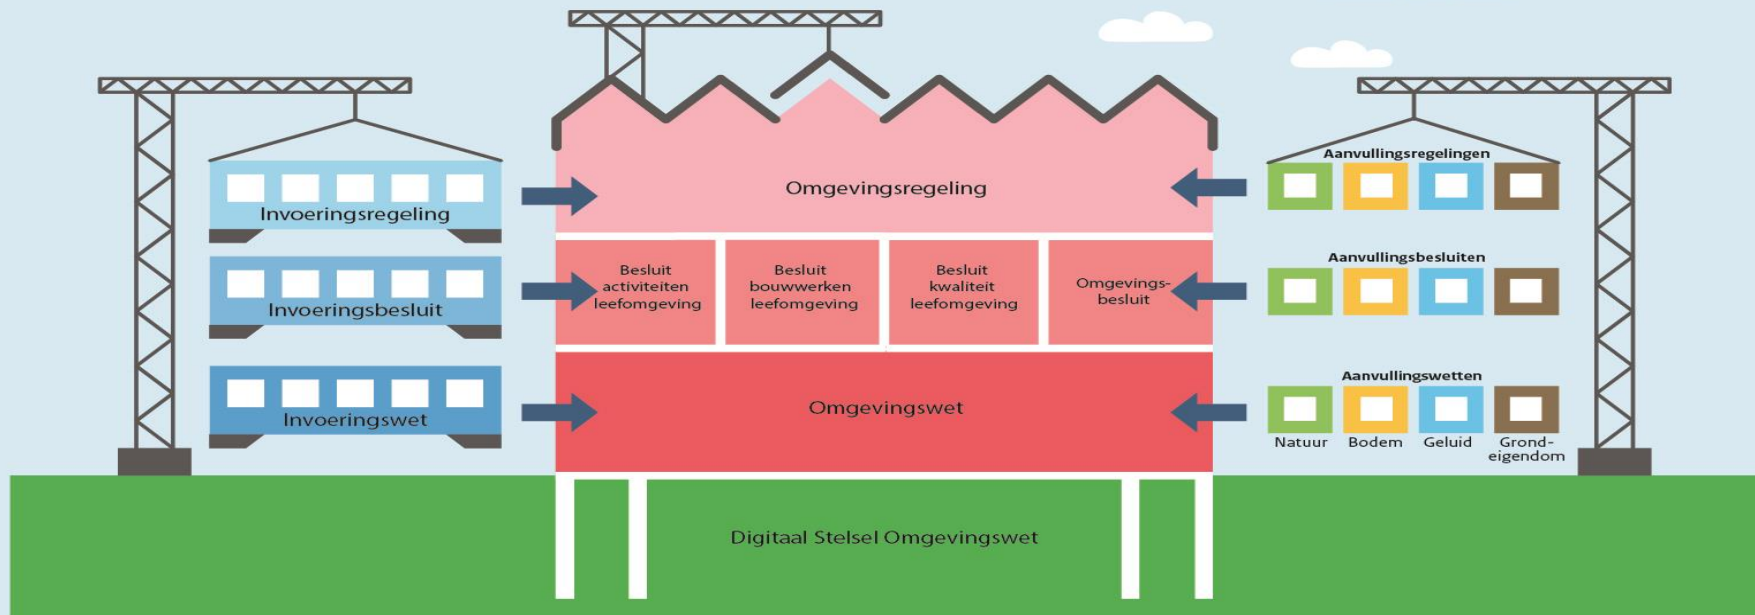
Invoeringsregeling

Invoeringsbesluit

Invoeringswet

Omgevingsregeling

Besluit activiteiten leefomgeving

Besluit bouwwerken leefomgeving

Besluit kwaliteit leefomgeving

Omgevingsbesluit

Omgevingswet

Digitaal Stelsel Omgevingswet

Aanvullingsregelingen

Aanvullingsbesluiten

Aanvullingswetten

Natuur

Bodem

Geluid

Grondeigendom